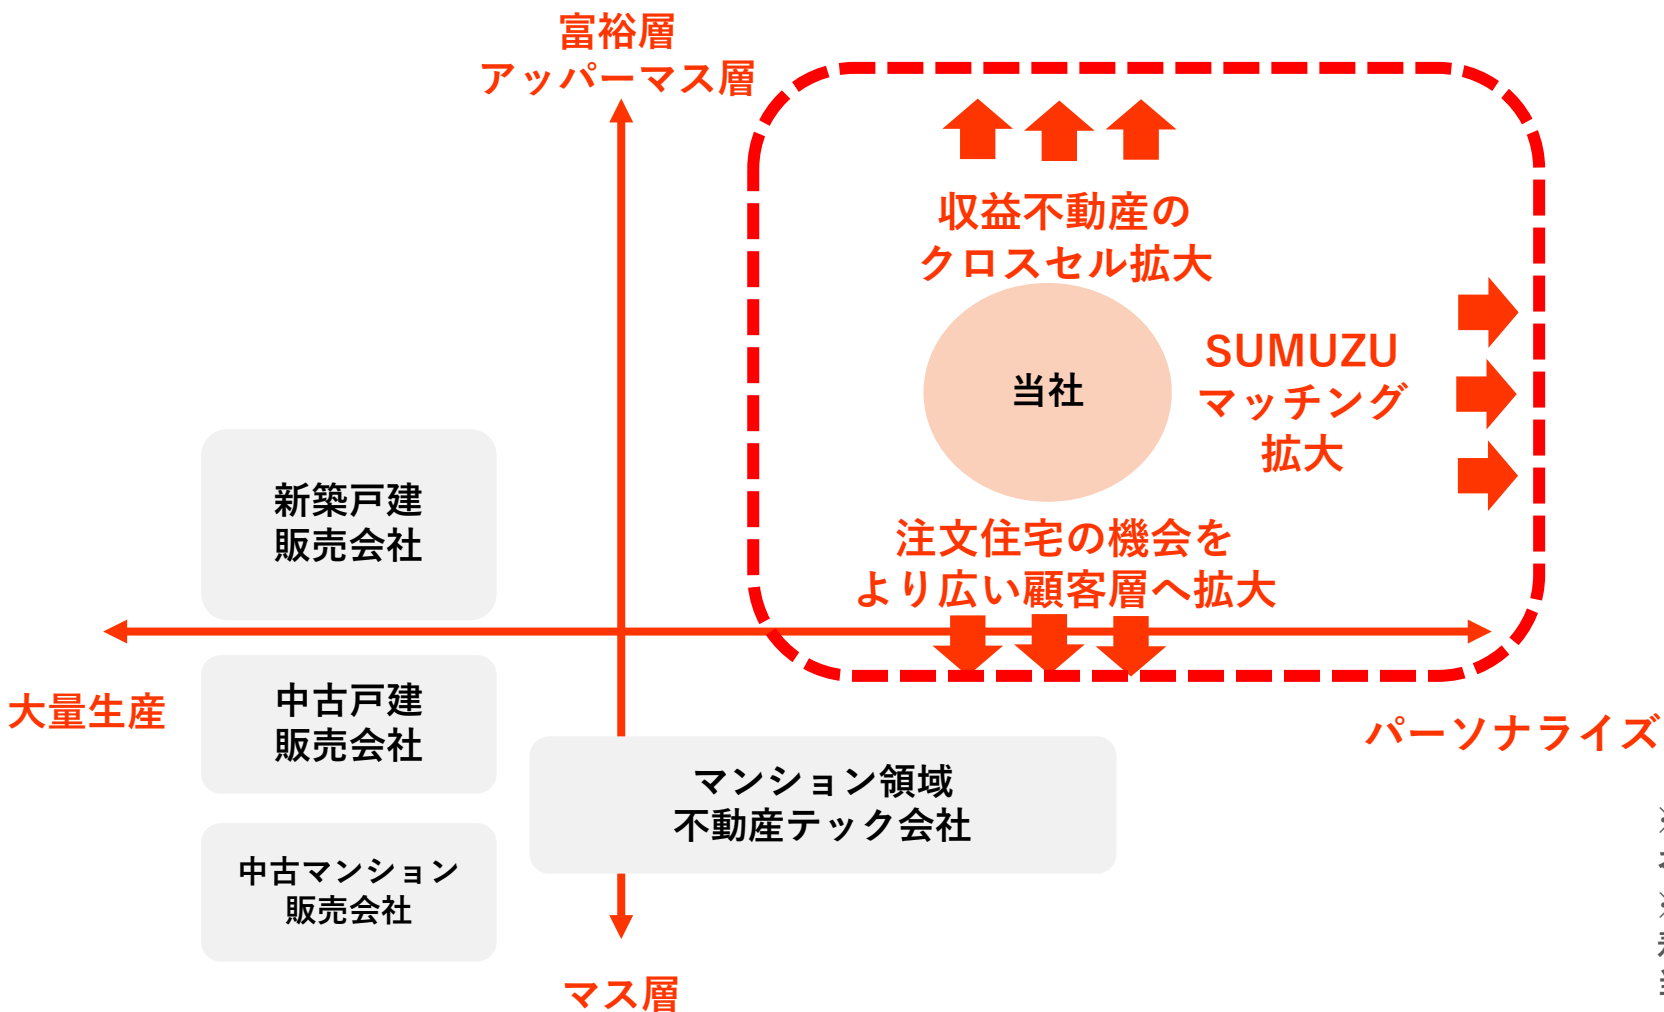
富裕層
アッパーマス層

収益不動産の
クロスセル拡大

当社

SUMUZU
マッチング
拡大

注文住宅の機会を
より広い顧客層へ拡大

新築戸建
販売会社

中古戸建
販売会社

中古マンション
販売会社

大量生産

パーソナライズ

マンション領域
不動産テック会社

マス層